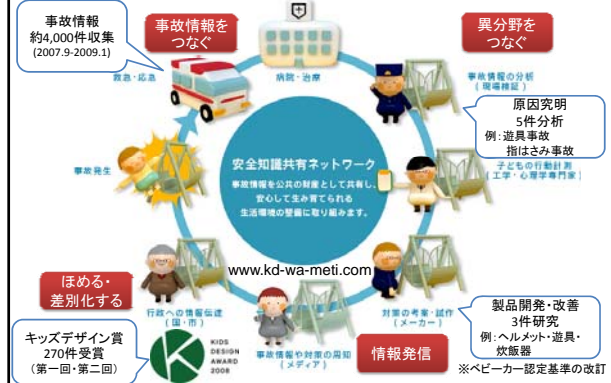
事故情報
約4,000件収集
(2007.9-2009.1)

事故情報を
つなぐ

異分野を
つなぐ

救急・応急

病院・治療

事故情報の分析
(現場検証)

原因究明
5件分析
例：遊具事故
指はさみ事故

事故発生

安全知識共有ネットワーク

事故情報を公共の財産として共有し、
安心して生み育てられる
生活環境の整備に取り組みます。

子どもの行動計測
(工学・心理学専門家)

ほめる・
差別化する

www.kd-wa-meti.com

行政への情報伝達
(国・市)

対策の考案・試作
(メーカー)

製品開発・改善
3件研究
例：ヘルメット・遊具・
炊飯器

キッズデザイン賞
270件受賞
(第一回・第二回)

KIDS
DESIGN
AWARD
2008

事故情報や対策の周知
(メディア)

情報発信

※ベビーカー認定基準の改訂